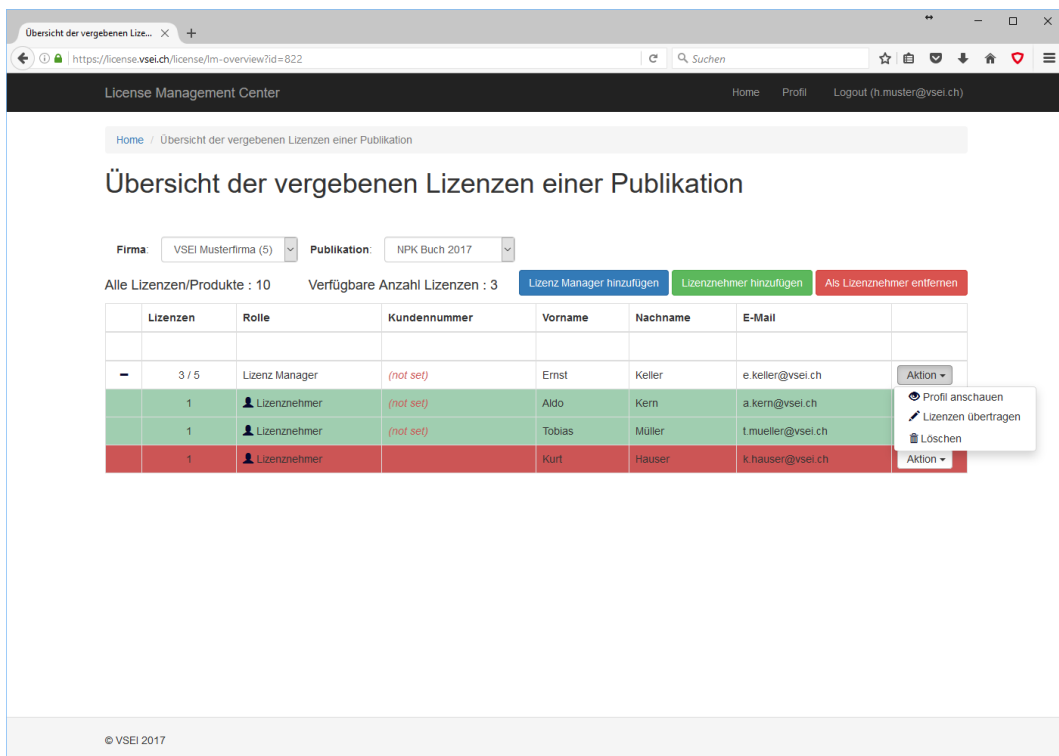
Übersicht der vergebenen Lize... ×

https://license.vsei.ch/license/lm-overview?id=822

Suchen

License Management Center

Home Profil Logout (h.muster@vsei.ch)

Home / Übersicht der vergebenen Lizenzen einer Publikation

Übersicht der vergebenen Lizenzen einer Publikation

Firma: VSEI Musterfirma (5) Publikation: NPK Buch 2017

Alle Lizenzen/Produkte : 10 Verfügbare Anzahl Lizenzen : 3

Lizenz Manager hinzufügen Lizenznehmer hinzufügen Als Lizenznehmer entfernen

| | Lizenzen | Rolle | Kundennummer | Vorname | Nachname | E-Mail | |
|---|---|---|---|---|---|---|---|
| | | | | | | | |
| – | 3 / 5 | Lizenz Manager | (not set) | Ernst | Keller | e.keller@vsei.ch | Aktion |
| | 1 | Lizenznehmer | (not set) | Aldo | Kern | a.kern@vsei.ch | |
| | 1 | Lizenznehmer | (not set) | Tobias | Müller | t.mueller@vsei.ch | |
| | 1 | Lizenznehmer | | Kurt | Hauser | k.hauser@vsei.ch | Aktion |

Profil anschauen
Lizenzen übertragen
Löschen

© VSEI 2017